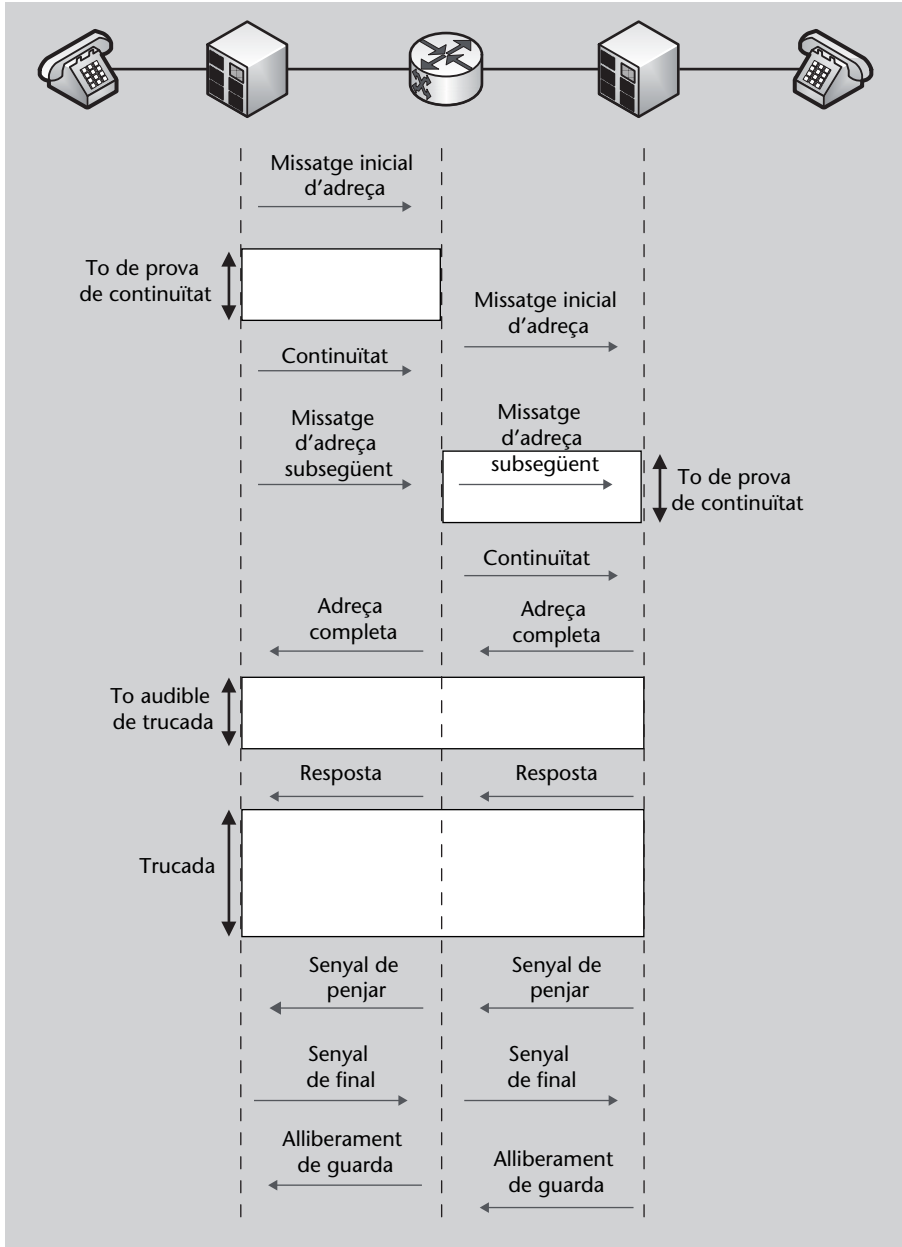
Missatge inicial d'adreça

To de prova de continuïtat

Missatge inicial d'adreça

Continuïtat

Missatge d'adreça subsegüent

Missatge d'adreça subsegüent

To de prova de continuïtat

Continuïtat

Adreça completa

Adreça completa

To audible de trucada

Resposta

Resposta

Trucada

Senyal de penjar

Senyal de penjar

Senyal de final

Senyal de final

Alliberament de guarda

Alliberament de guarda